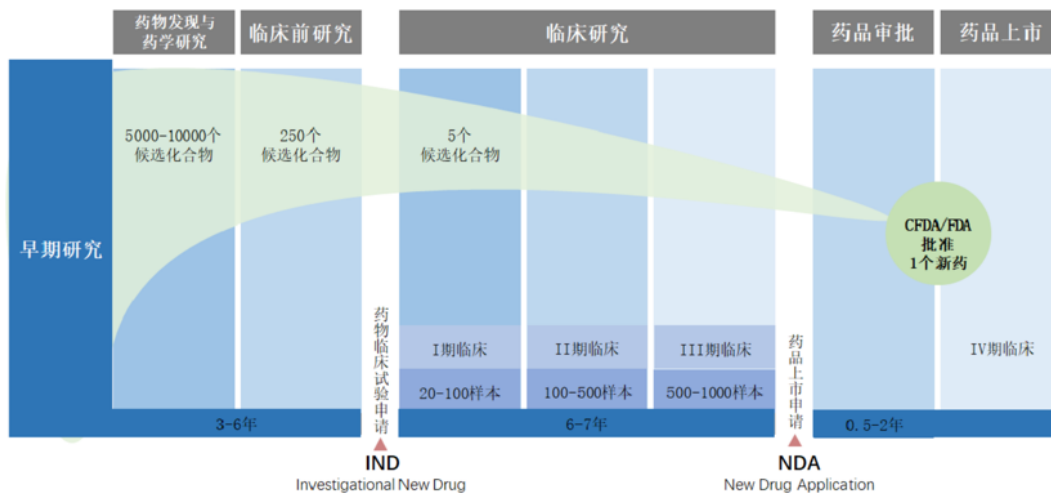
药物发现与药学研究

临床前研究

临床研究

药品审批

药品上市

早期研究

5000-10000个候选化合物

250个候选化合物

5个候选化合物

CFDA/FDA 批准 1个新药

药物临床试验申请

I期临床

II期临床

III期临床

药品上市申请

IV期临床

20-100样本

100-500样本

500-1000样本

3-6年

6-7年

0.5-2年

IND
Investigational New Drug

NDA
New Drug Application